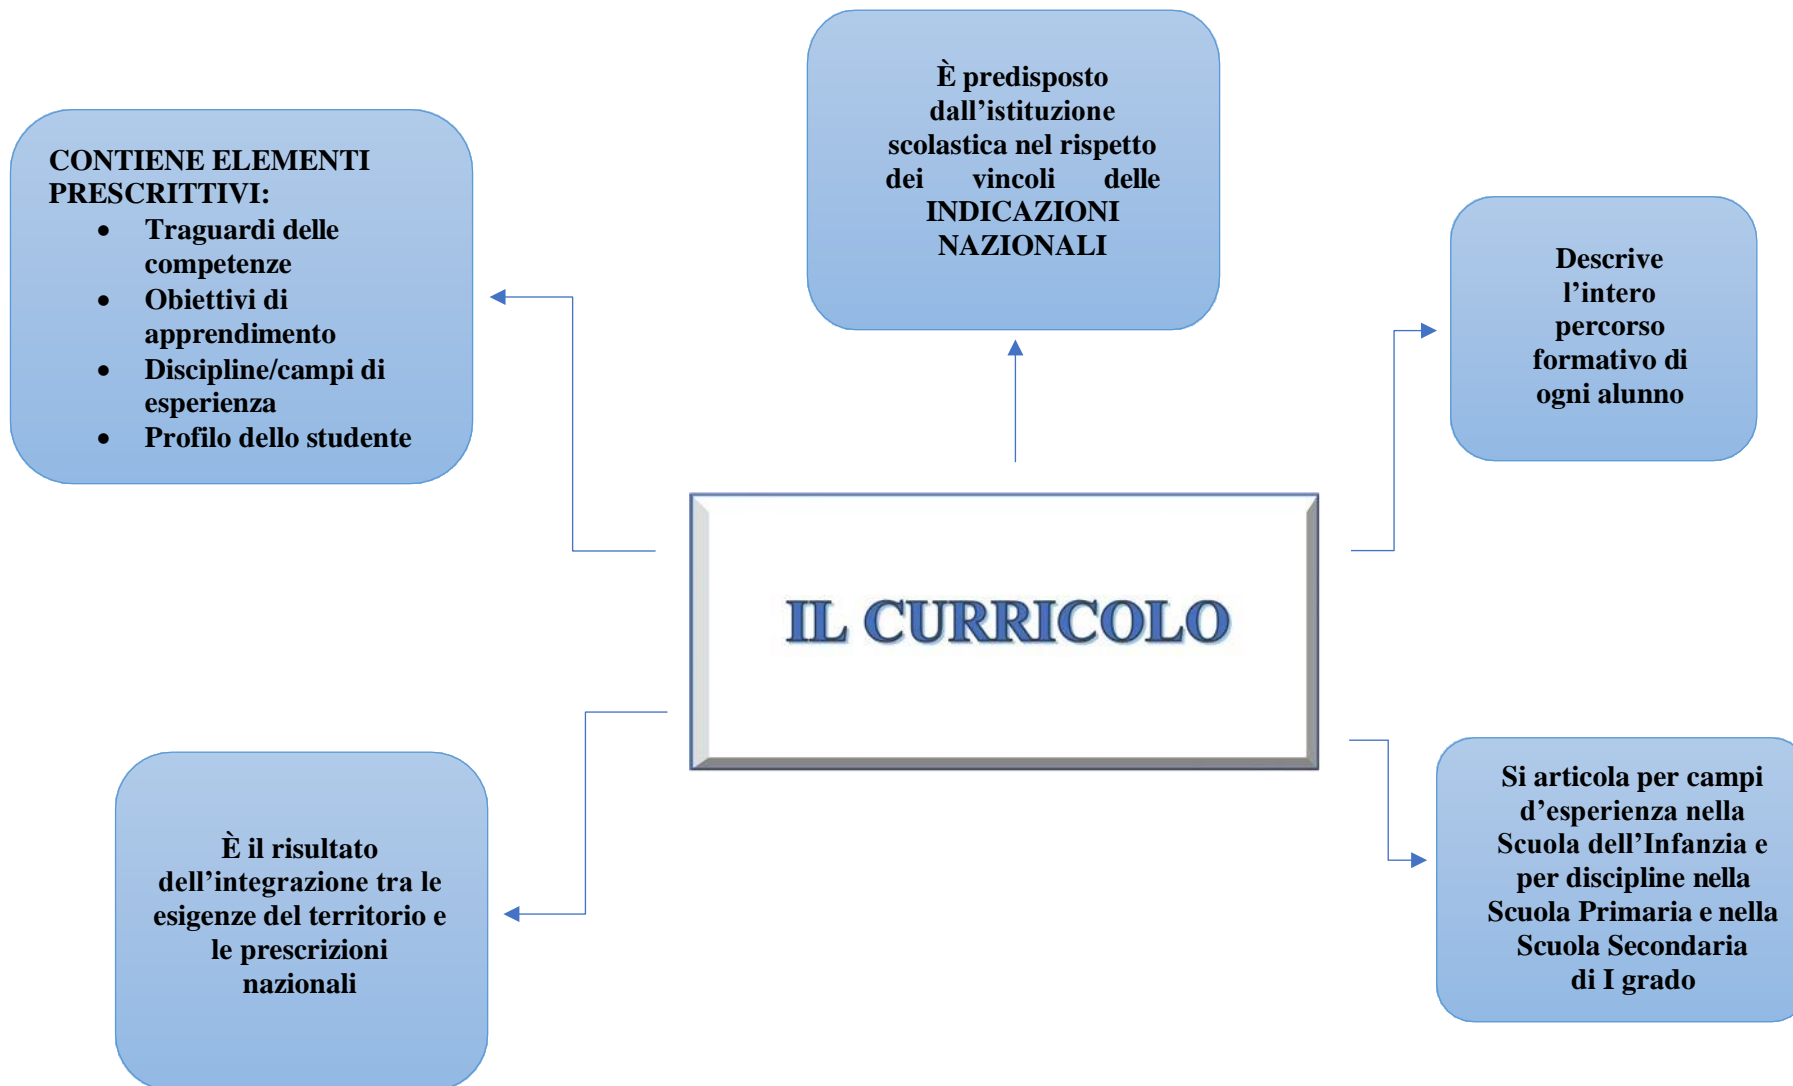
È predisposto dall'istituzione scolastica nel rispetto dei vincoli delle INDICAZIONI NAZIONALI

CONTIENE ELEMENTI PRESCRITTIVI:
- Traguardi delle competenze
- Obiettivi di apprendimento
- Discipline/campi di esperienza
- Profilo dello studente

Descrive l'intero percorso formativo di ogni alunno

IL CURRICOLO

È il risultato dell'integrazione tra le esigenze del territorio e le prescrizioni nazionali

Si articola per campi d'esperienza nella Scuola dell'Infanzia e per discipline nella Scuola Primaria e nella Scuola Secondaria di I grado